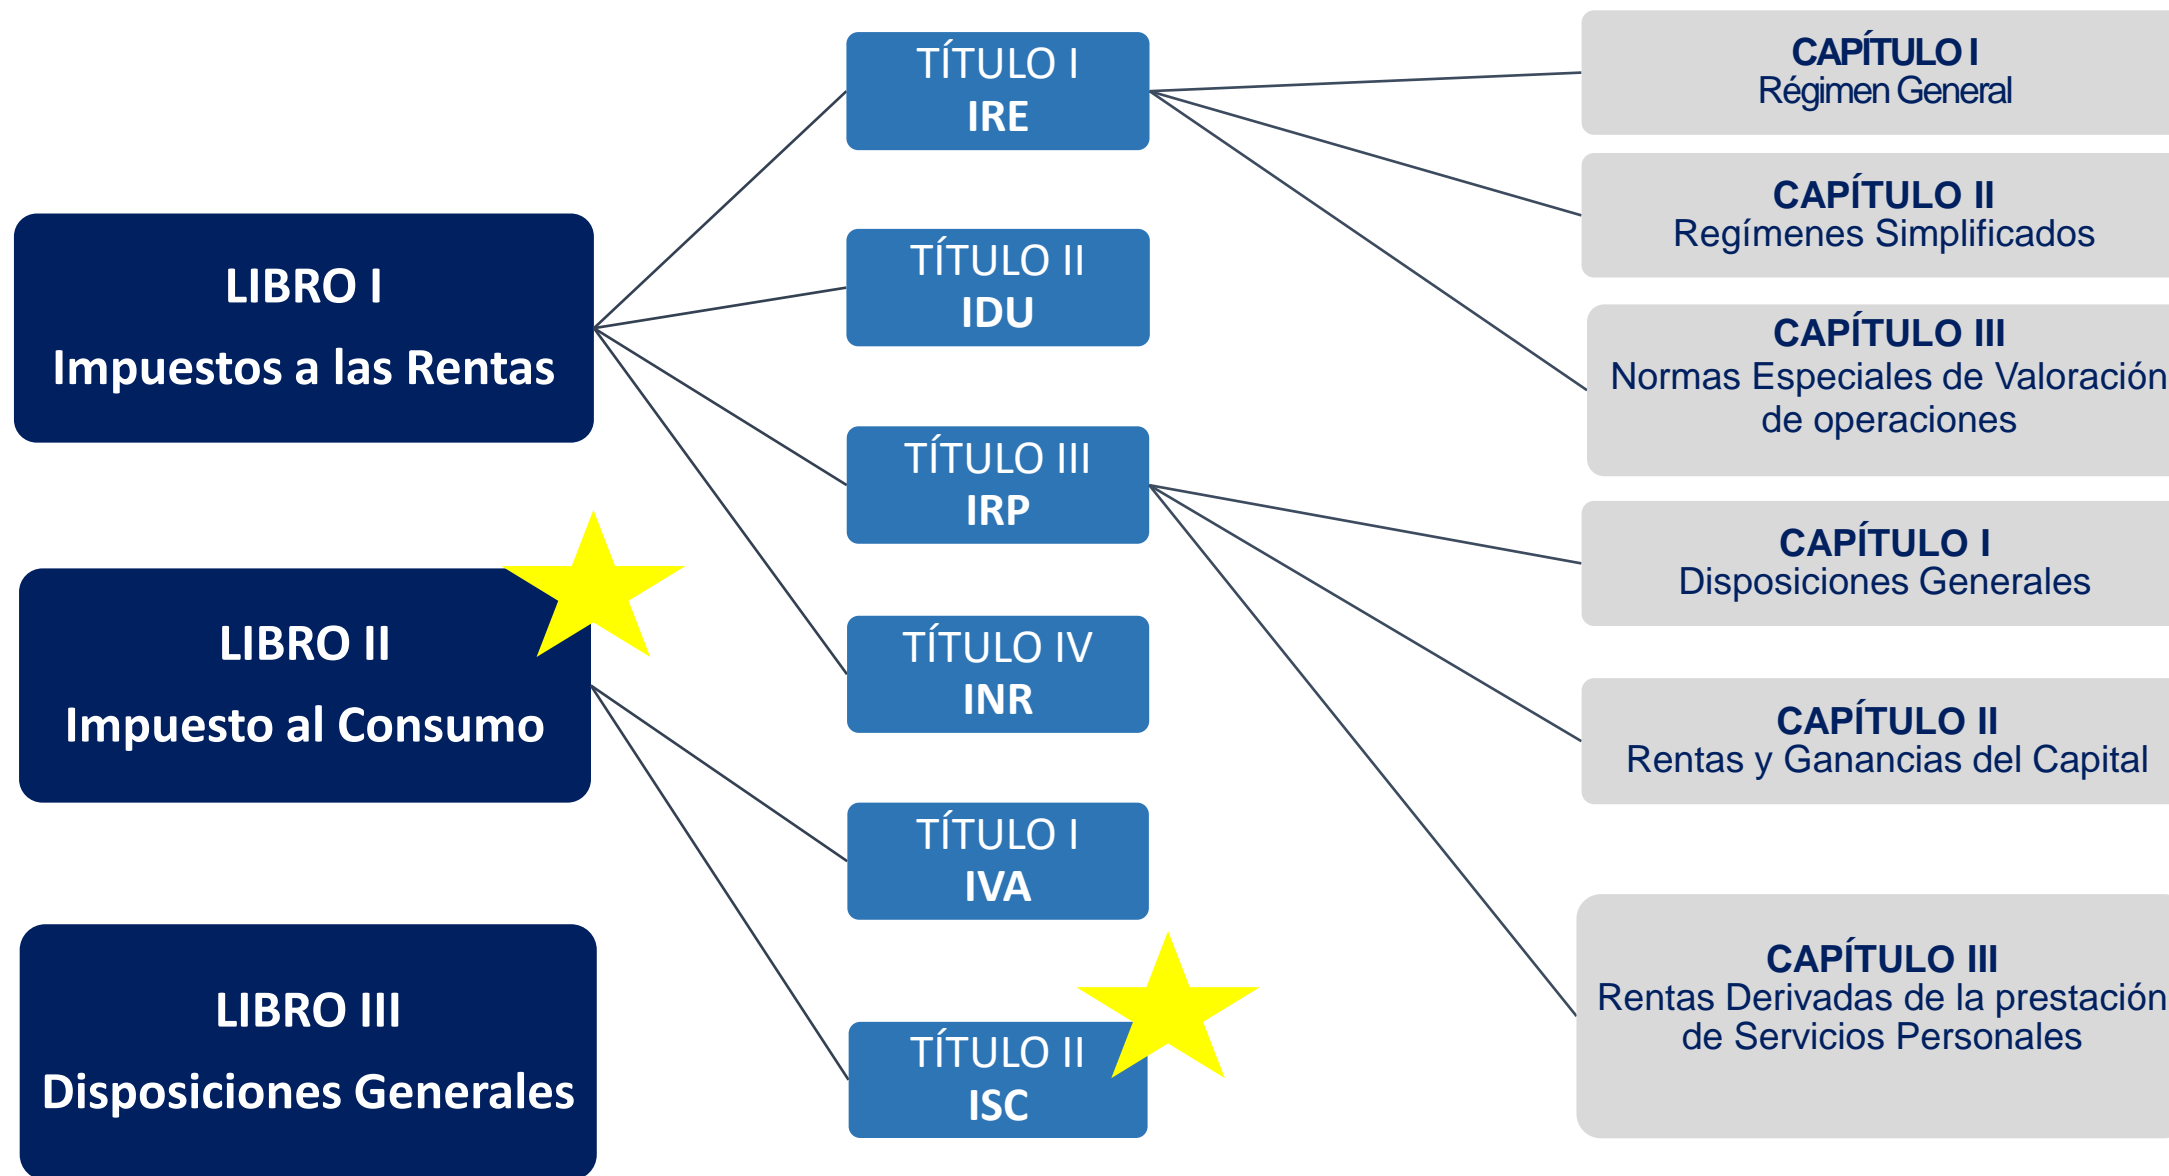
LIBRO I
Impuestos a las Rentas

LIBRO II
Impuesto al Consumo

LIBRO III
Disposiciones Generales

TÍTULO I
IRE

TÍTULO II
IDU

TÍTULO III
IRP

TÍTULO IV
INR

TÍTULO I
IVA

TÍTULO II
ISC

CAPÍTULO I
Régimen General

CAPÍTULO II
Regímenes Simplificados

CAPÍTULO III
Normas Especiales de Valoración de operaciones

CAPÍTULO I
Disposiciones Generales

CAPÍTULO II
Rentas y Ganancias del Capital

CAPÍTULO III
Rentas Derivadas de la prestación de Servicios Personales